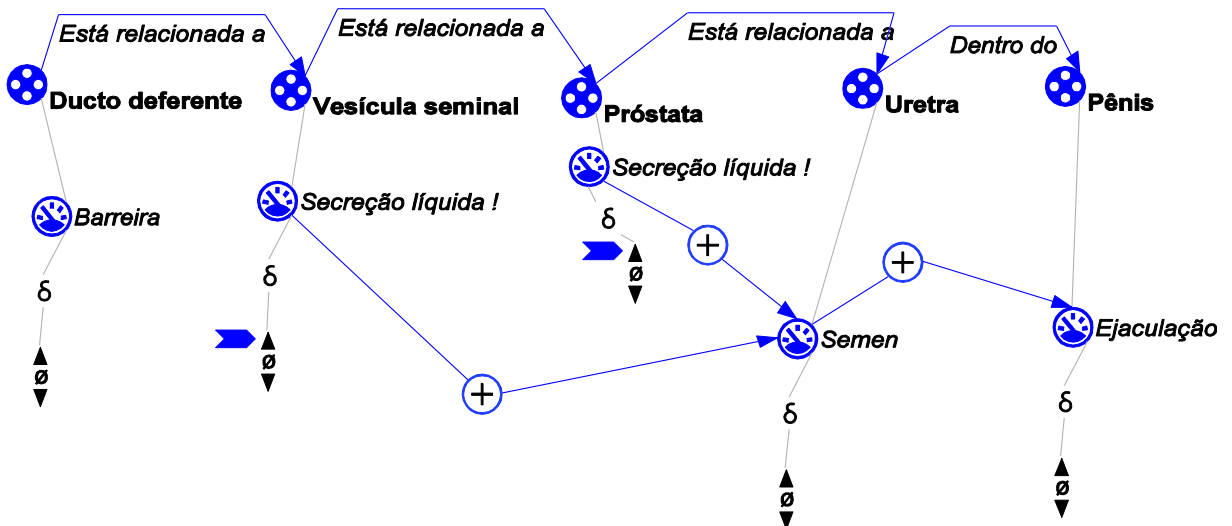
Está relacionada a
Está relacionada a
Está relacionada a
Dentro do

Ducto deferente
Vesícula seminal
Próstata
Uretra
Pênis

Secreção líquida !
Barreira
Secreção líquida !
δ
δ
ø
δ
+
ø
ø
Semen
Ejaculação
+
+
δ
δ
ø
ø